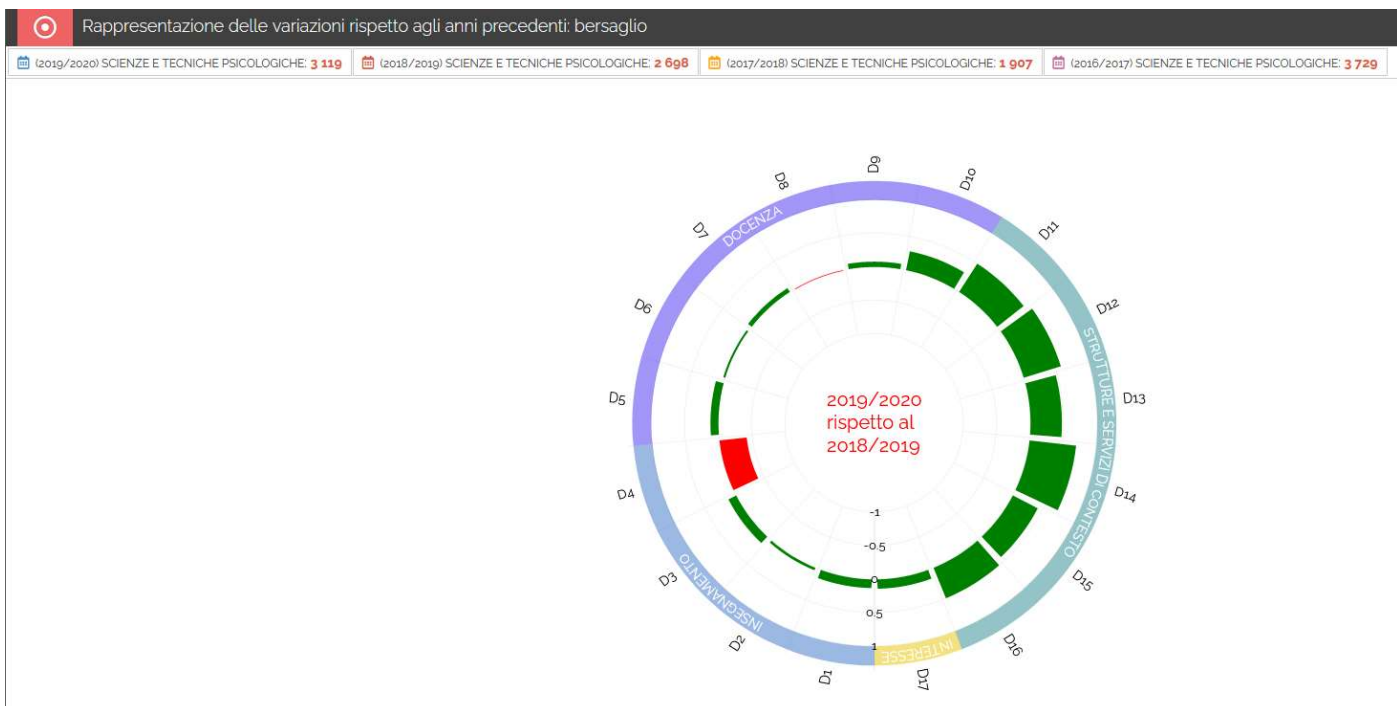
Rappresentazione delle variazioni rispetto agli anni precedenti: bersaglio

(2019/2020) SCIENZE E TECNICHE PSICOLOGICHE: 3 119 | (2018/2019) SCIENZE E TECNICHE PSICOLOGICHE: 2 698 | (2017/2018) SCIENZE E TECNICHE PSICOLOGICHE: 1 907 | (2016/2017) SCIENZE E TECNICHE PSICOLOGICHE: 3 729

D9
D10
D8
D11
D7
DOCENZA
D12
D6
STRUTTURE E SERVIZI DI CONTESTO
D13
D5
2019/2020
rispetto al
2018/2019
D14
D4
-1
-0.5
0
D15
D3
INSEGNAMENTO
0.5
D16
D2
1
INTERESSE
D1
D17